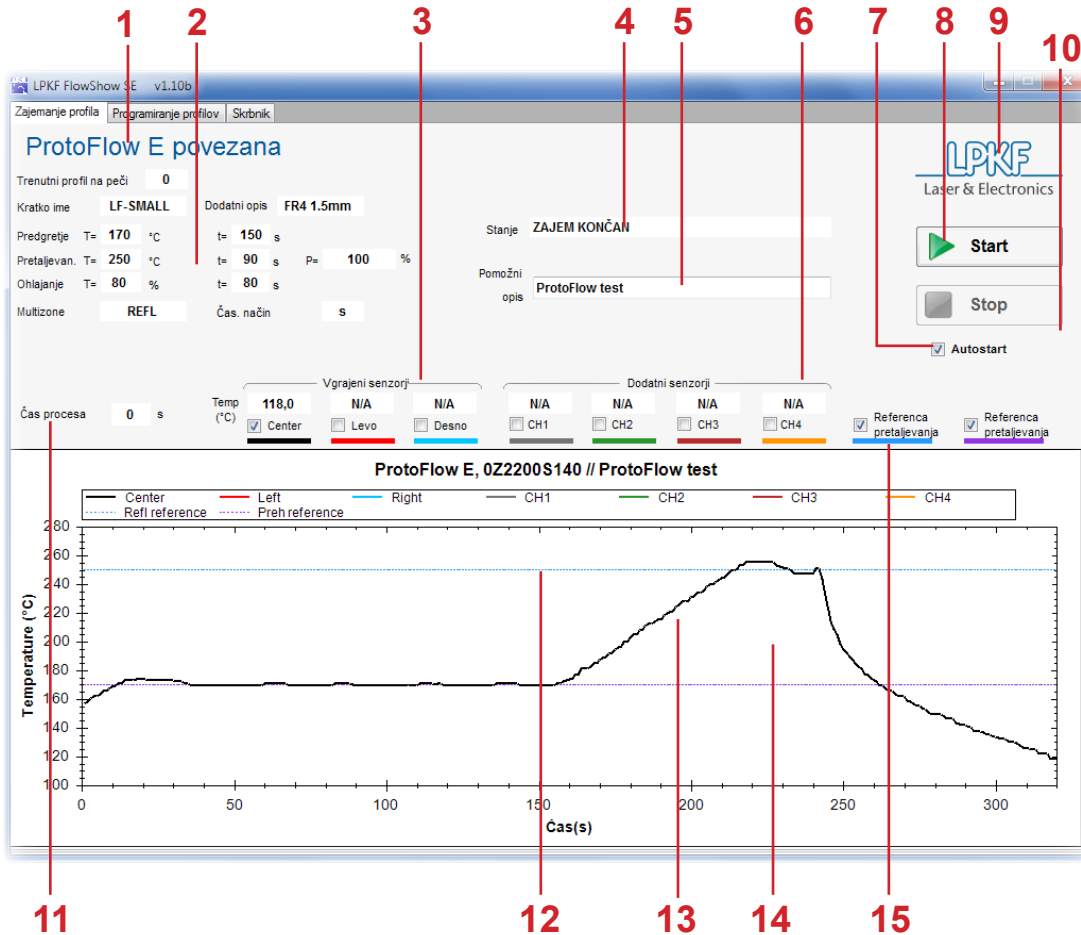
1 2 3 4 5 6 7 8 9 10

LPKF FlowShow SE v1.10b

Zajemanje profila | Programiranje profilov | Skrbnik

ProtoFlow E povezana

LPKF Laser & Electronics

Trenutni profil na peči 0

Kratko ime LF-SMALL Dodatni opis FR4 1.5mm

Predgretje T= 170 °C t= 150 s

Pretaljevan. T= 250 °C t= 90 s P= 100 %

Ohlajanje T= 80 % t= 80 s

Multizone REFL Čas. način s

Stanje ZAJEM KONČAN

Pomožni opis ProtoFlow test

Start

Stop

Autostart

Čas procesa 0 s

Temp (°C)

Vgrajeni senzorji

118,0 Center

N/A Levo

N/A Desno

Dodatni senzorji

N/A CH1

N/A CH2

N/A CH3

N/A CH4

Referenca pretaljevanja

Referenca pretaljevanja

ProtoFlow E, 0Z2200S140 // ProtoFlow test

Center Left Right CH1 CH2 CH3 CH4
Refl reference Preh reference

Temperature (°C)

280 260 240 220 200 180 160 140 120 100

0 50 100 150 200 250 300

Čas(s)

11 12 13 14 15